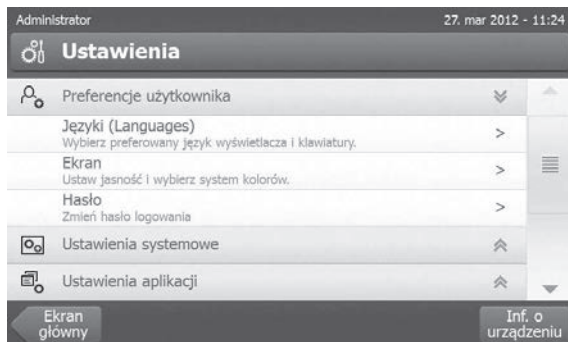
Administrator
27. mar 2012 - 11:24

Ustawienia

Preferencje użytkownika

Języki (Languages)
Wybierz preferowany język wyświetlacza i klawiatury.
>

Ekran
Ustaw jasność i wybierz system kolorów.
>

Hasło
Zmień hasło logowania
>

Ustawienia systemowe

Ustawienia aplikacji

Ekran główny

Inf. o urządzeniu